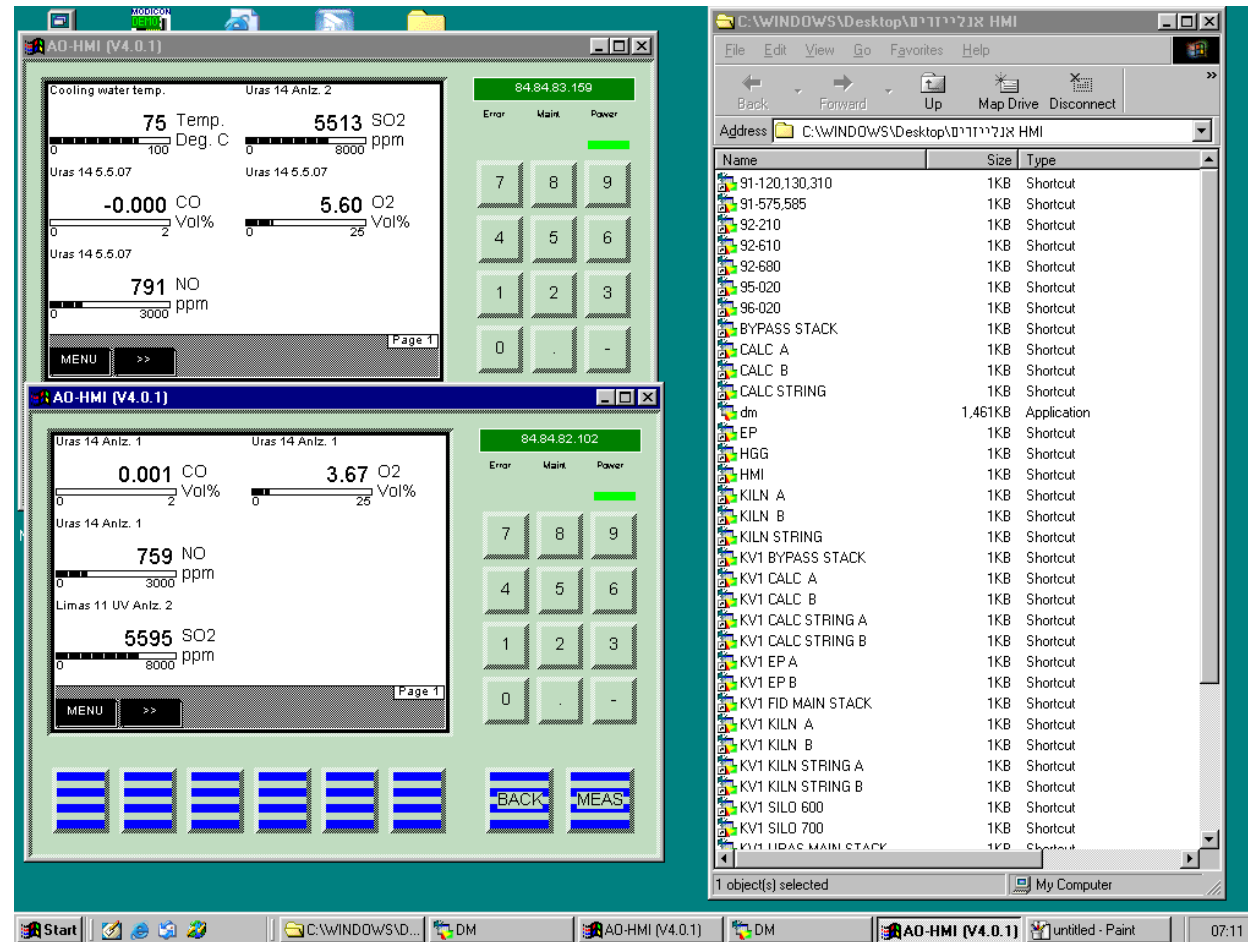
MODICON DEMO

AO-HMI (V4.0.1)

Cooling water temp.
75 Temp. Deg. C
0 100
Uras 14 Anlz. 2
5513 SO2 ppm
0 8000
Uras 14 5.5.07
-0.000 CO Vol%
0 2
Uras 14 5.5.07
5.60 O2 Vol%
0 25
Uras 14 5.5.07
791 NO ppm
0 3000
Page 1
MENU >>

84.84.83.159
Error Maint Power
7 8 9
4 5 6
1 2 3
0 . -

AO-HMI (V4.0.1)

Uras 14 Anlz. 1
0.001 CO Vol%
0 2
Uras 14 Anlz. 1
3.67 O2 Vol%
0 25
Uras 14 Anlz. 1
759 NO ppm
0 3000
Limas 11 UV Anlz. 2
5595 SO2 ppm
0 8000
Page 1
MENU >>

84.84.82.102
Error Maint Power
7 8 9
4 5 6
1 2 3
0 . -

BACK MEAS

C:\WINDOWS\Desktop\אנלייזרים HMI
File Edit View Go Favorites Help
Back Forward Up Map Drive Disconnect
Address C:\WINDOWS\Desktop\אנלייזרים HMI

| Name | Size | Type |
|---|---|---|
| 91-120,130,310 | 1KB | Shortcut |
| 91-575,585 | 1KB | Shortcut |
| 92-210 | 1KB | Shortcut |
| 92-610 | 1KB | Shortcut |
| 92-680 | 1KB | Shortcut |
| 95-020 | 1KB | Shortcut |
| 96-020 | 1KB | Shortcut |
| BYPASS STACK | 1KB | Shortcut |
| CALC A | 1KB | Shortcut |
| CALC B | 1KB | Shortcut |
| CALC STRING | 1KB | Shortcut |
| dm | 1,461KB | Application |
| EP | 1KB | Shortcut |
| HGG | 1KB | Shortcut |
| HMI | 1KB | Shortcut |
| KILN A | 1KB | Shortcut |
| KILN B | 1KB | Shortcut |
| KILN STRING | 1KB | Shortcut |
| KV1 BYPASS STACK | 1KB | Shortcut |
| KV1 CALC A | 1KB | Shortcut |
| KV1 CALC B | 1KB | Shortcut |
| KV1 CALC STRING A | 1KB | Shortcut |
| KV1 CALC STRING B | 1KB | Shortcut |
| KV1 EP A | 1KB | Shortcut |
| KV1 EP B | 1KB | Shortcut |
| KV1 FID MAIN STACK | 1KB | Shortcut |
| KV1 KILN A | 1KB | Shortcut |
| KV1 KILN B | 1KB | Shortcut |
| KV1 KILN STRING A | 1KB | Shortcut |
| KV1 KILN STRING B | 1KB | Shortcut |
| KV1 SILO 600 | 1KB | Shortcut |
| KV1 SILO 700 | 1KB | Shortcut |
| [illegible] | 1KB | Shortcut |

1 object(s) selected
My Computer

Start | C:\WINDOWS\D... | DM | AO-HMI (V4.0.1) | DM | AO-HMI (V4.0.1) | untitled - Paint | 07:11